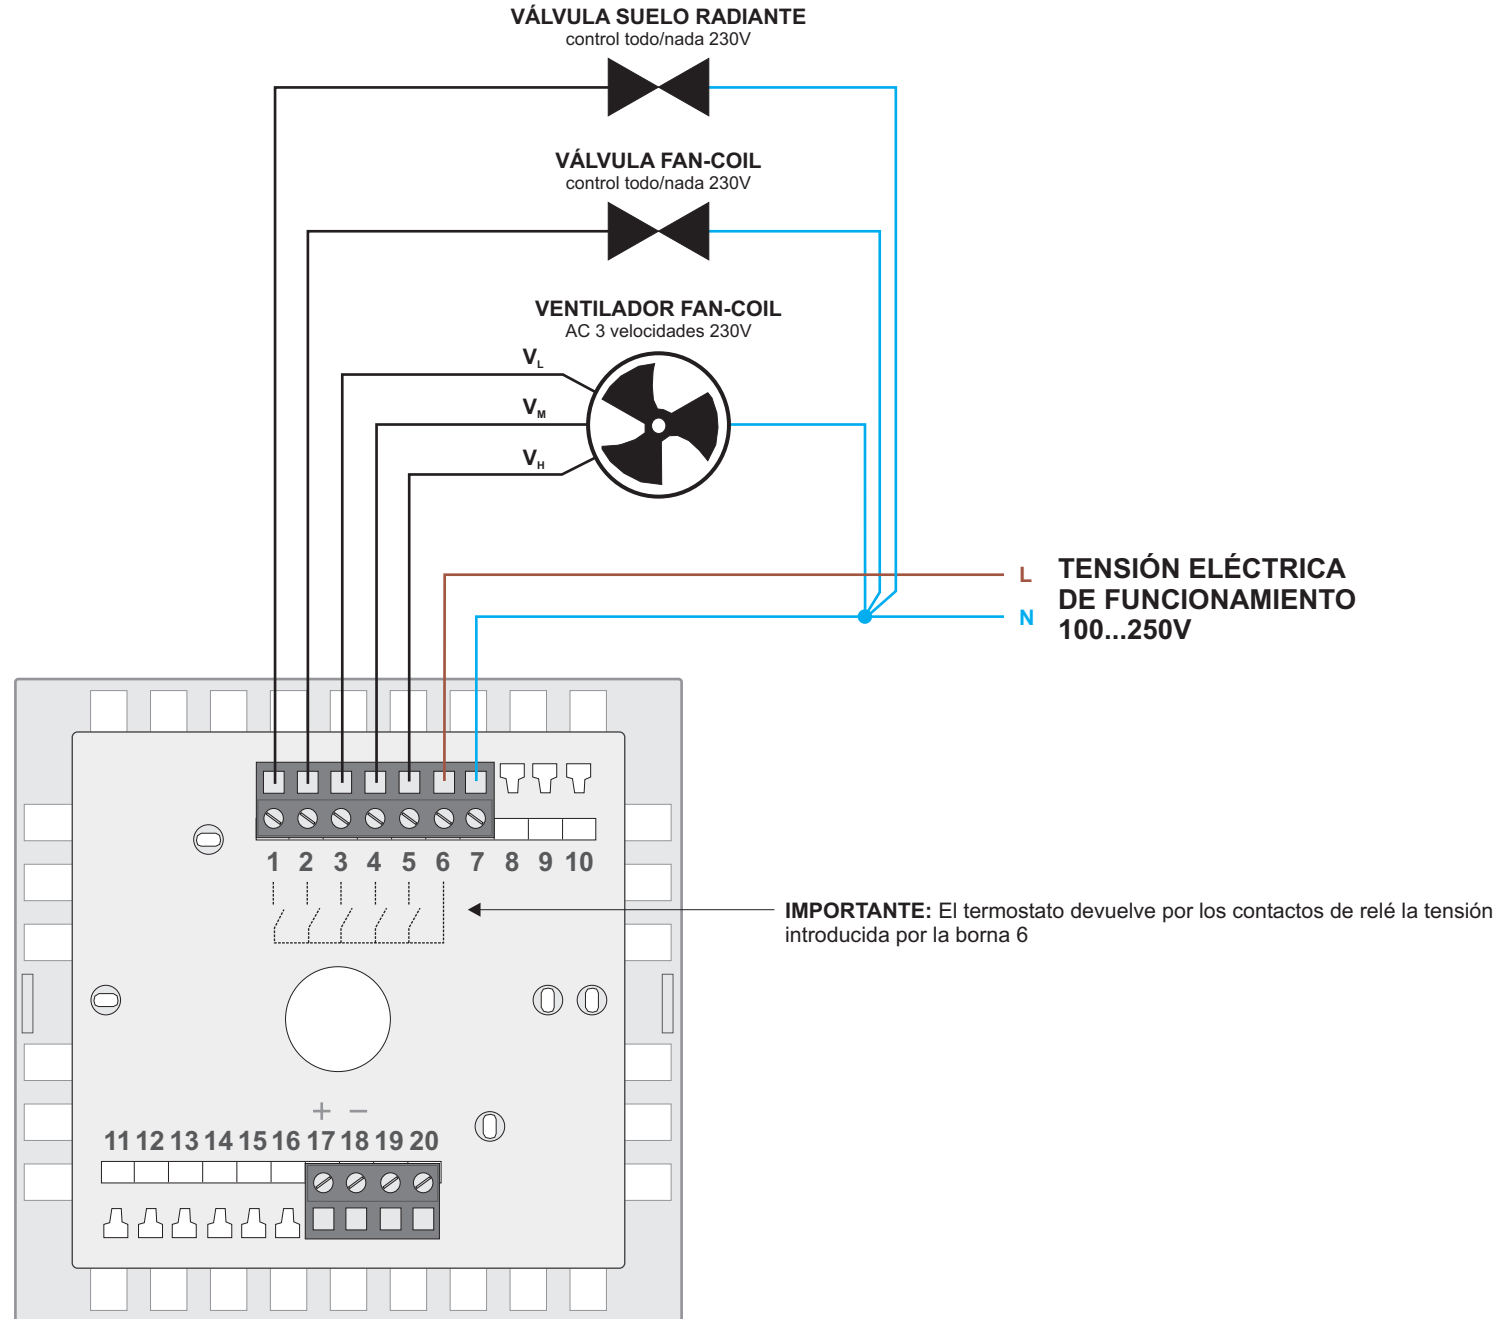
VÁLVULA SUELO RADIANTE
control todo/nada 230V

VÁLVULA FAN-COIL
control todo/nada 230V

VENTILADOR FAN-COIL
AC 3 velocidades 230V

$V_L$
$V_M$
$V_H$

L
N

TENSIÓN ELÉCTRICA DE FUNCIONAMIENTO 100...250V

1 2 3 4 5 6 7 8 9 10

**IMPORTANTE:** El termostato devuelve por los contactos de relé la tensión introducida por la borna 6

+ −

11 12 13 14 15 16 17 18 19 20